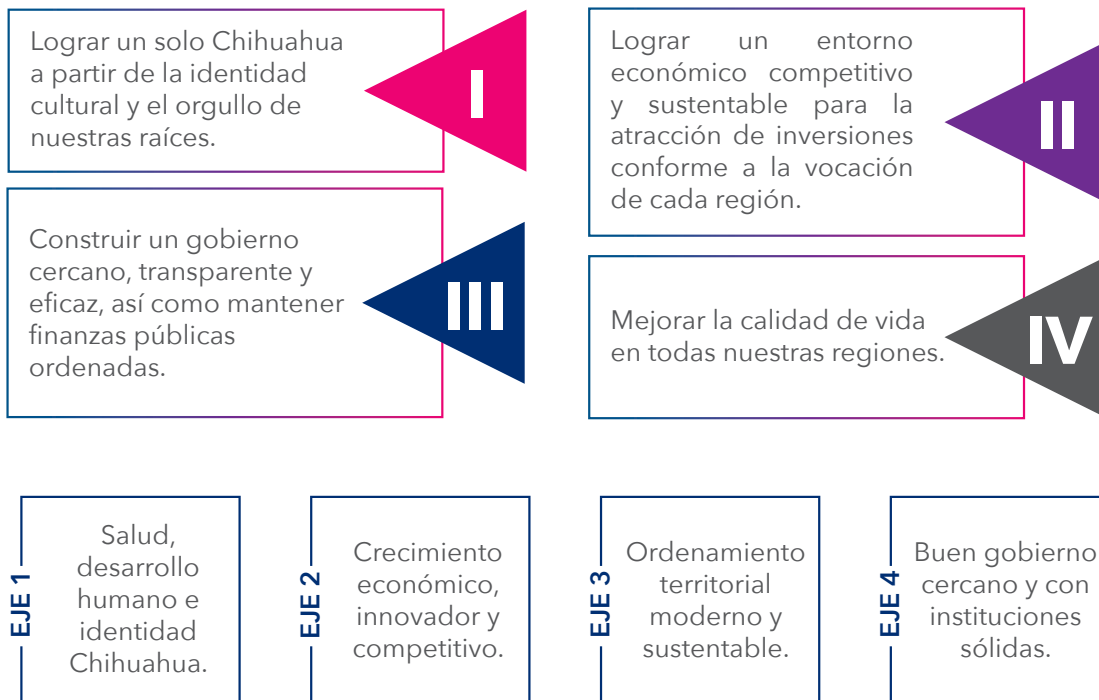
Lograr un solo Chihuahua a partir de la identidad cultural y el orgullo de nuestras raíces.

I

Lograr un entorno económico competitivo y sustentable para la atracción de inversiones conforme a la vocación de cada región.

II

Construir un gobierno cercano, transparente y eficaz, así como mantener finanzas públicas ordenadas.

III

Mejorar la calidad de vida en todas nuestras regiones.

IV

EJE 1

Salud, desarrollo humano e identidad Chihuahua.

EJE 2

Crecimiento económico, innovador y competitivo.

EJE 3

Ordenamiento territorial moderno y sustentable.

EJE 4

Buen gobierno cercano y con instituciones sólidas.